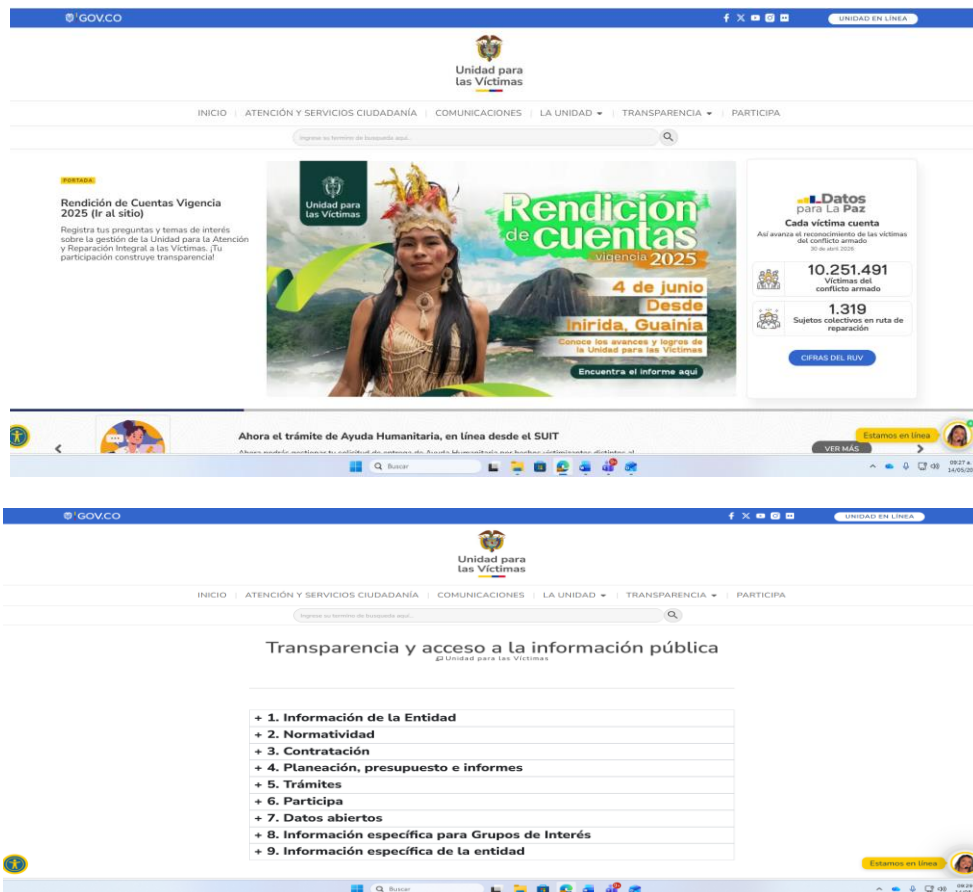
GOV.CO

UNIDAD EN LÍNEA

Unidad para las Víctimas

INICIO | ATENCIÓN Y SERVICIOS CIUDADANÍA | COMUNICACIONES | LA UNIDAD | TRANSPARENCIA | PARTICIPA

Ingrese su termino de busqueda aqui...

PORTADA

Rendición de Cuentas Vigencia 2025 (Ir al sitio)

Registra tus preguntas y temas de interés sobre la gestión de la Unidad para la Atención y Reparación Integral a las Víctimas. ¡Tu participación construye transparencia!

Unidad para las Víctimas

Rendición de cuentas vigencia 2025

4 de junio Desde Inírida, Guainía

Conoce los avances y logros de la Unidad para las Víctimas

Encuentra el informe aquí

Datos para La Paz

Cada víctima cuenta

Así avanza el reconocimiento de las víctimas del conflicto armado

30 de abril 2026

10.251.491
Víctimas del conflicto armado

1.319
Sujetos colectivos en ruta de reparación

CIFRAS DEL RUV

Ahora el trámite de Ayuda Humanitaria, en línea desde el SUIT

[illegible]

Estamos en línea

VER MÁS

Buscar

09:27 a.
14/05/2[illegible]

GOV.CO

UNIDAD EN LÍNEA

Unidad para las Víctimas

INICIO | ATENCIÓN Y SERVICIOS CIUDADANÍA | COMUNICACIONES | LA UNIDAD | TRANSPARENCIA | PARTICIPA

Ingrese su termino de busqueda aqui...

Transparencia y acceso a la información pública

Unidad para las Víctimas

+ 1. Información de la Entidad
+ 2. Normatividad
+ 3. Contratación
+ 4. Planeación, presupuesto e informes
+ 5. Trámites
+ 6. Participa
+ 7. Datos abiertos
+ 8. Información específica para Grupos de Interés
+ 9. Información específica de la entidad

Estamos en línea

Buscar

09:2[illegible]